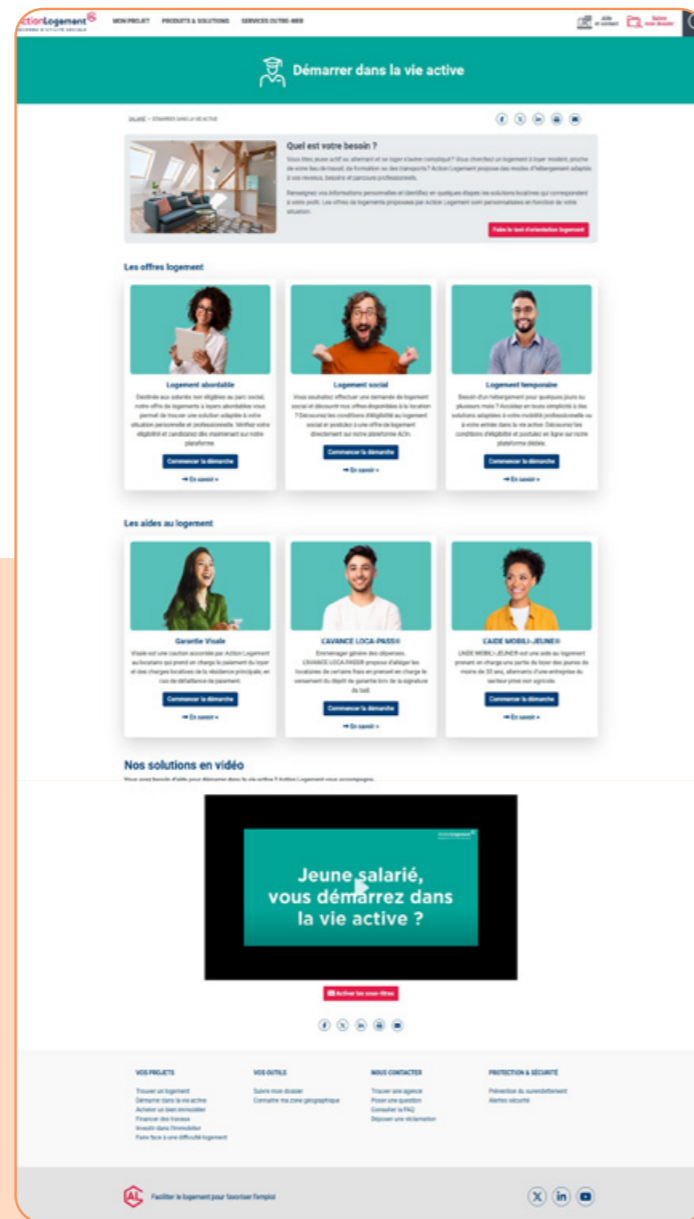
ctionLogement
MON PROJET PRODUITS & SOLUTIONS SERVICES OUTRE-MER
Aide et contact Suivre mon dossier

Démarrer dans la vie active

SALARIÉ > DÉMARRER DANS LA VIE ACTIVE

Quel est votre besoin ?
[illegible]

Faire le test d'orientation logement

Les offres logement

Logement abordable
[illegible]
Commencer la démarche
En savoir +

Logement social
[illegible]
Commencer la démarche
En savoir +

Logement temporaire
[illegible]
Commencer la démarche
En savoir +

Les aides au logement

Garantie Visale
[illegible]
Commencer la démarche
En savoir +

L'AVANCE LOCA-PASS®
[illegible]
Commencer la démarche
En savoir +

L'AIDE MOBILI-JEUNE®
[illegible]
Commencer la démarche
En savoir +

Nos solutions en vidéo
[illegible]

Jeune salarié, vous démarrez dans la vie active ?

Activer les sous-titres

VOS PROJETS
Trouver un logement
Démarrer dans la vie active
Acheter un bien immobilier
Financer des travaux
Investir dans l'immobilier
Faire face à une difficulté logement

VOS OUTILS
Suivre mon dossier
Connaître ma zone géographique

NOUS CONTACTER
Trouver une agence
Poser une question
Consulter la FAQ
Déposer une réclamation

PROTECTION & SÉCURITÉ
Prévention du surendettement
Alertes sécurité

AL Faciliter le logement pour favoriser l'emploi